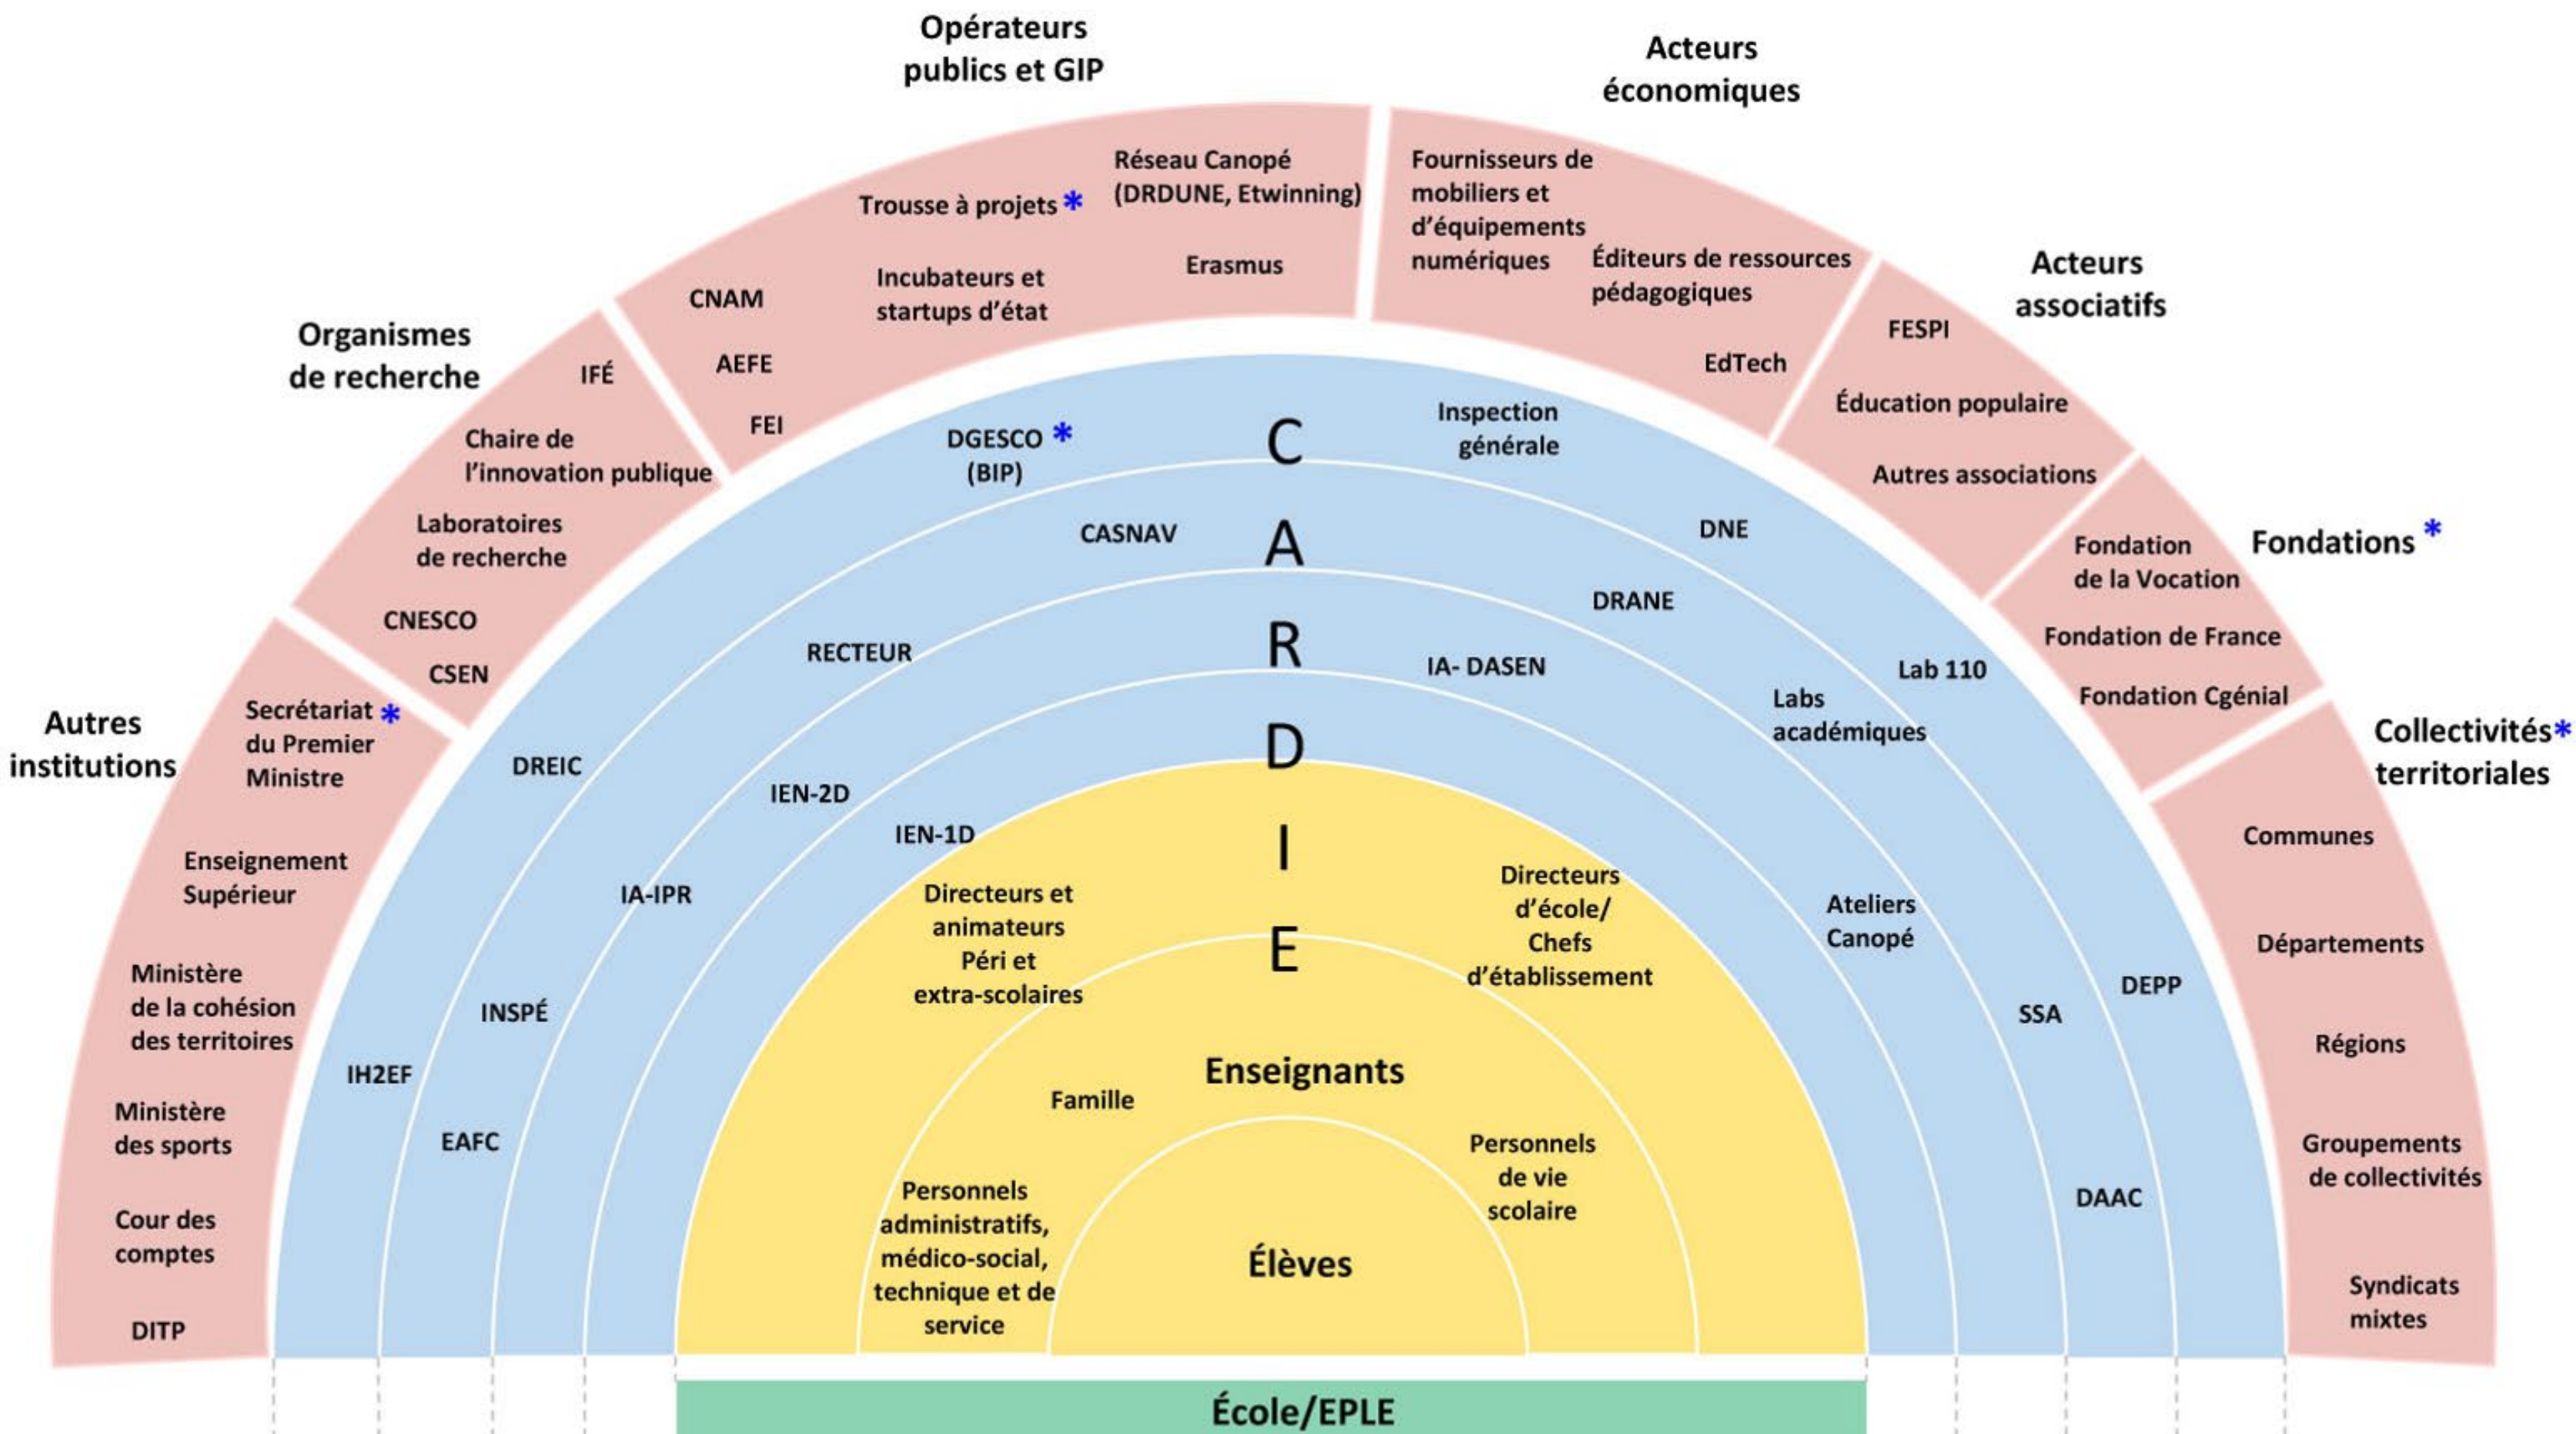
Opérateurs publics et GIP

Acteurs économiques

Trousse à projets *

Réseau Canopé (DRDUNE, Etwinning)

Erasmus

CNAM

Incubateurs et startups d'état

AEFE

FEI

Fournisseurs de mobiliers et d'équipements numériques

Éditeurs de ressources pédagogiques

EdTech

Acteurs associatifs

FESPI

Éducation populaire

Autres associations

Organismes de recherche

IFÉ

Chaire de l'innovation publique

Laboratoires de recherche

CNESCO

CSEN

Autres institutions

Secrétariat * du Premier Ministre

Enseignement Supérieur

Ministère de la cohésion des territoires

Ministère des sports

Cour des comptes

DITP

Fondations *

Fondation de la Vocation

Fondation de France

Fondation Cgénial

Collectivités* territoriales

Communes

Départements

Régions

Groupements de collectivités

Syndicats mixtes

DGESCO * (BIP)

Inspection générale

C

A

R

D

I

E

CASNAV

DNE

DRANE

RECTEUR

IA- DASEN

Lab 110

Labs académiques

DREIC

IEN-2D

IEN-1D

IA-IPR

Ateliers Canopé

INSPÉ

SSA

DEPP

IH2EF

EAFC

DAAC

Directeurs et animateurs Péri et extra-scolaires

Directeurs d'école/ Chefs d'établissement

Enseignants

Famille

Personnels de vie scolaire

Personnels administratifs, médico-social, technique et de service

Élèves

École/EPLE